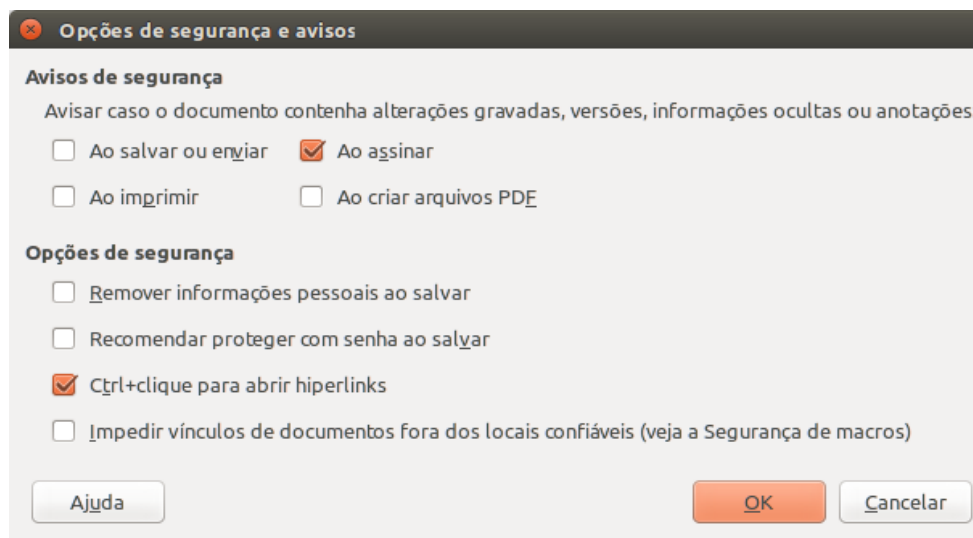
Opções de segurança e avisos

Avisos de segurança

Avisar caso o documento contenha alterações gravadas, versões, informações ocultas ou anotações

Ao salvar ou enviar

Ao assinar

Ao imprimir

Ao criar arquivos PDF

Opções de segurança

Remover informações pessoais ao salvar

Recomendar proteger com senha ao salvar

Ctrl+clique para abrir hiperlinks

Impedir vínculos de documentos fora dos locais confiáveis (veja a Segurança de macros)

Ajuda

OK

Cancelar